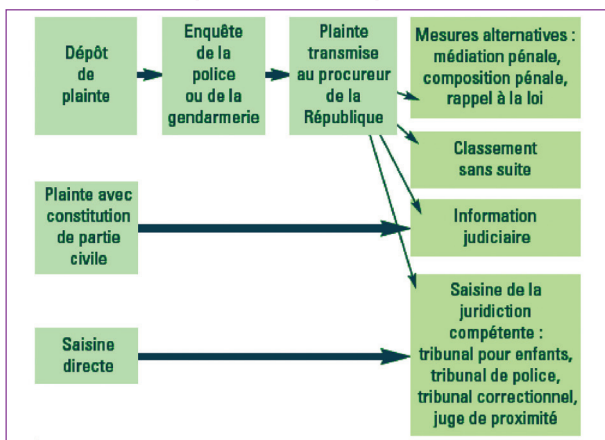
Dépôt de plainte

Enquête de la police ou de la gendarmerie

Plainte transmise au procureur de la République

Mesures alternatives : médiation pénale, composition pénale, rappel à la loi

Classement sans suite

Plainte avec constitution de partie civile

Information judiciaire

Saisine directe

Saisine de la juridiction compétente : tribunal pour enfants, tribunal de police, tribunal correctionnel, juge de proximité